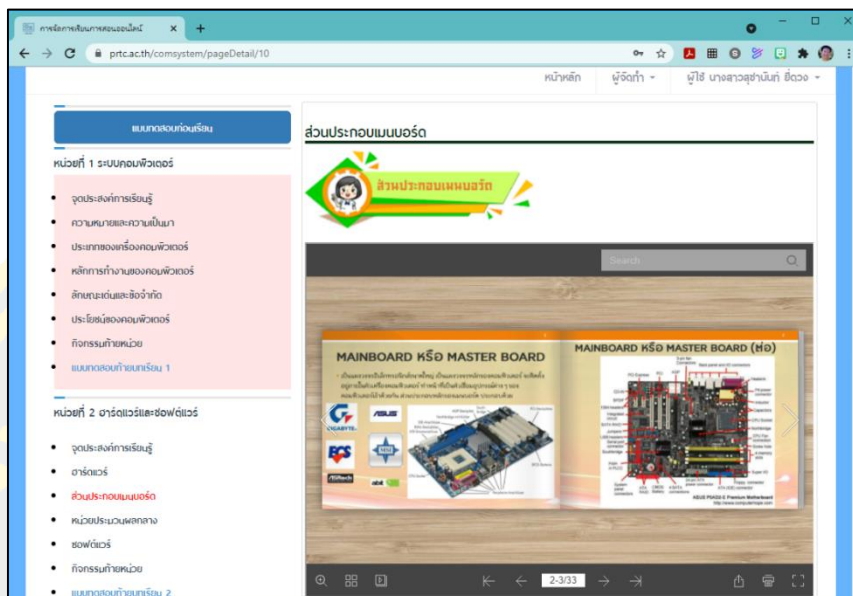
การจัดการเรียนการสอนออนไลน์ ×

prtc.ac.th/comsystem/pageDetail/10

หน้าหลัก ผู้จัดทำ ▾ ผู้ใช้ นางสาวสุชานันท์ ยี่ดวง ▾

แบบทดสอบก่อนเรียน

หน่วยที่ 1 ระบบคอมพิวเตอร์

- จุดประสงค์การเรียนรู้
- ความหมายและความเป็นมา
- ประเภทของเครื่องคอมพิวเตอร์
- หลักการทำงานของคอมพิวเตอร์
- ลักษณะเด่นและข้อจำกัด
- ประโยชน์ของคอมพิวเตอร์
- กิจกรรมท้ายหน่วย
- แบบทดสอบท้ายบทเรียน 1

หน่วยที่ 2 ฮาร์ดแวร์และซอฟต์แวร์

- จุดประสงค์การเรียนรู้
- ฮาร์ดแวร์
- ส่วนประกอบเมนบอร์ด
- หน่วยประมวลผลกลาง
- ซอฟต์แวร์
- กิจกรรมท้ายหน่วย
- แบบทดสอบท้ายบทเรียน 2

ส่วนประกอบเมนบอร์ด

ส่วนประกอบเมนบอร์ด

Search

MAINBOARD หรือ MASTER BOARD

GIGABYTE ASUS ECS ASRock

MAINBOARD หรือ MASTER BOARD (ต่อ)

ASUS P5KE Premium Motherboard

2-3/33